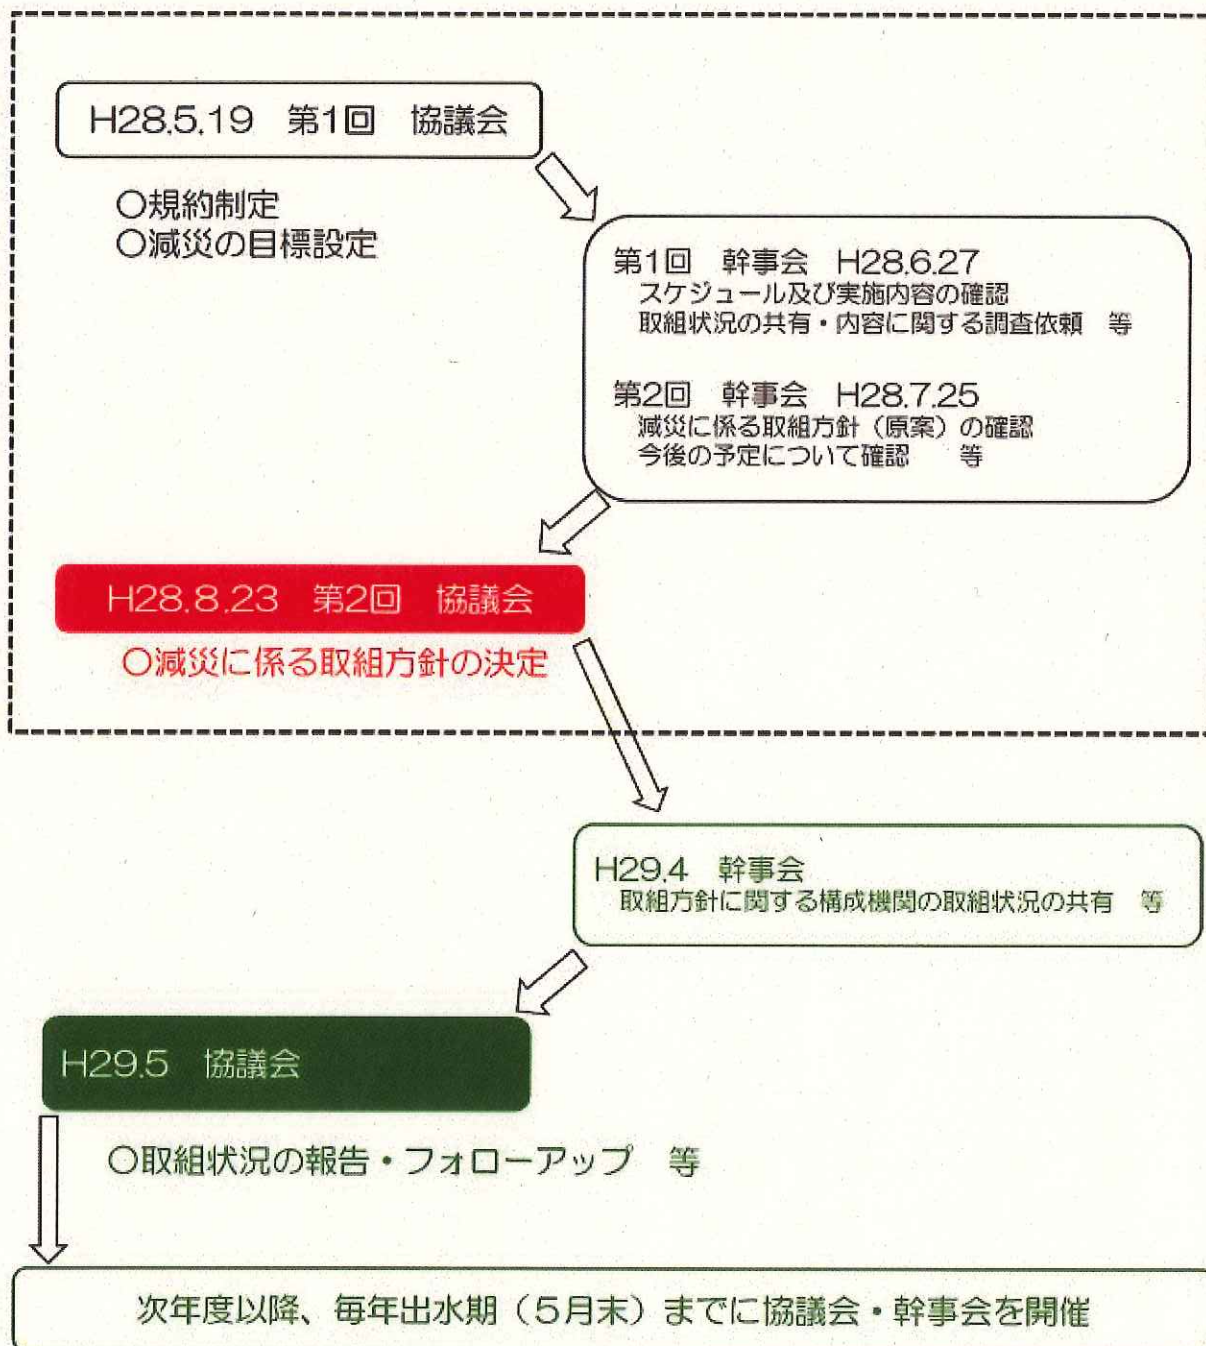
H28.5.19　第1回　協議会

○規約制定
○減災の目標設定

第1回　幹事会　H28.6.27
スケジュール及び実施内容の確認
取組状況の共有・内容に関する調査依頼　等

第2回　幹事会　H28.7.25
減災に係る取組方針（原案）の確認
今後の予定について確認　等

H28.8.23　第2回　協議会

○減災に係る取組方針の決定

H29.4　幹事会
取組方針に関する構成機関の取組状況の共有　等

H29.5　協議会

○取組状況の報告・フォローアップ　等

次年度以降、毎年出水期（5月末）までに協議会・幹事会を開催